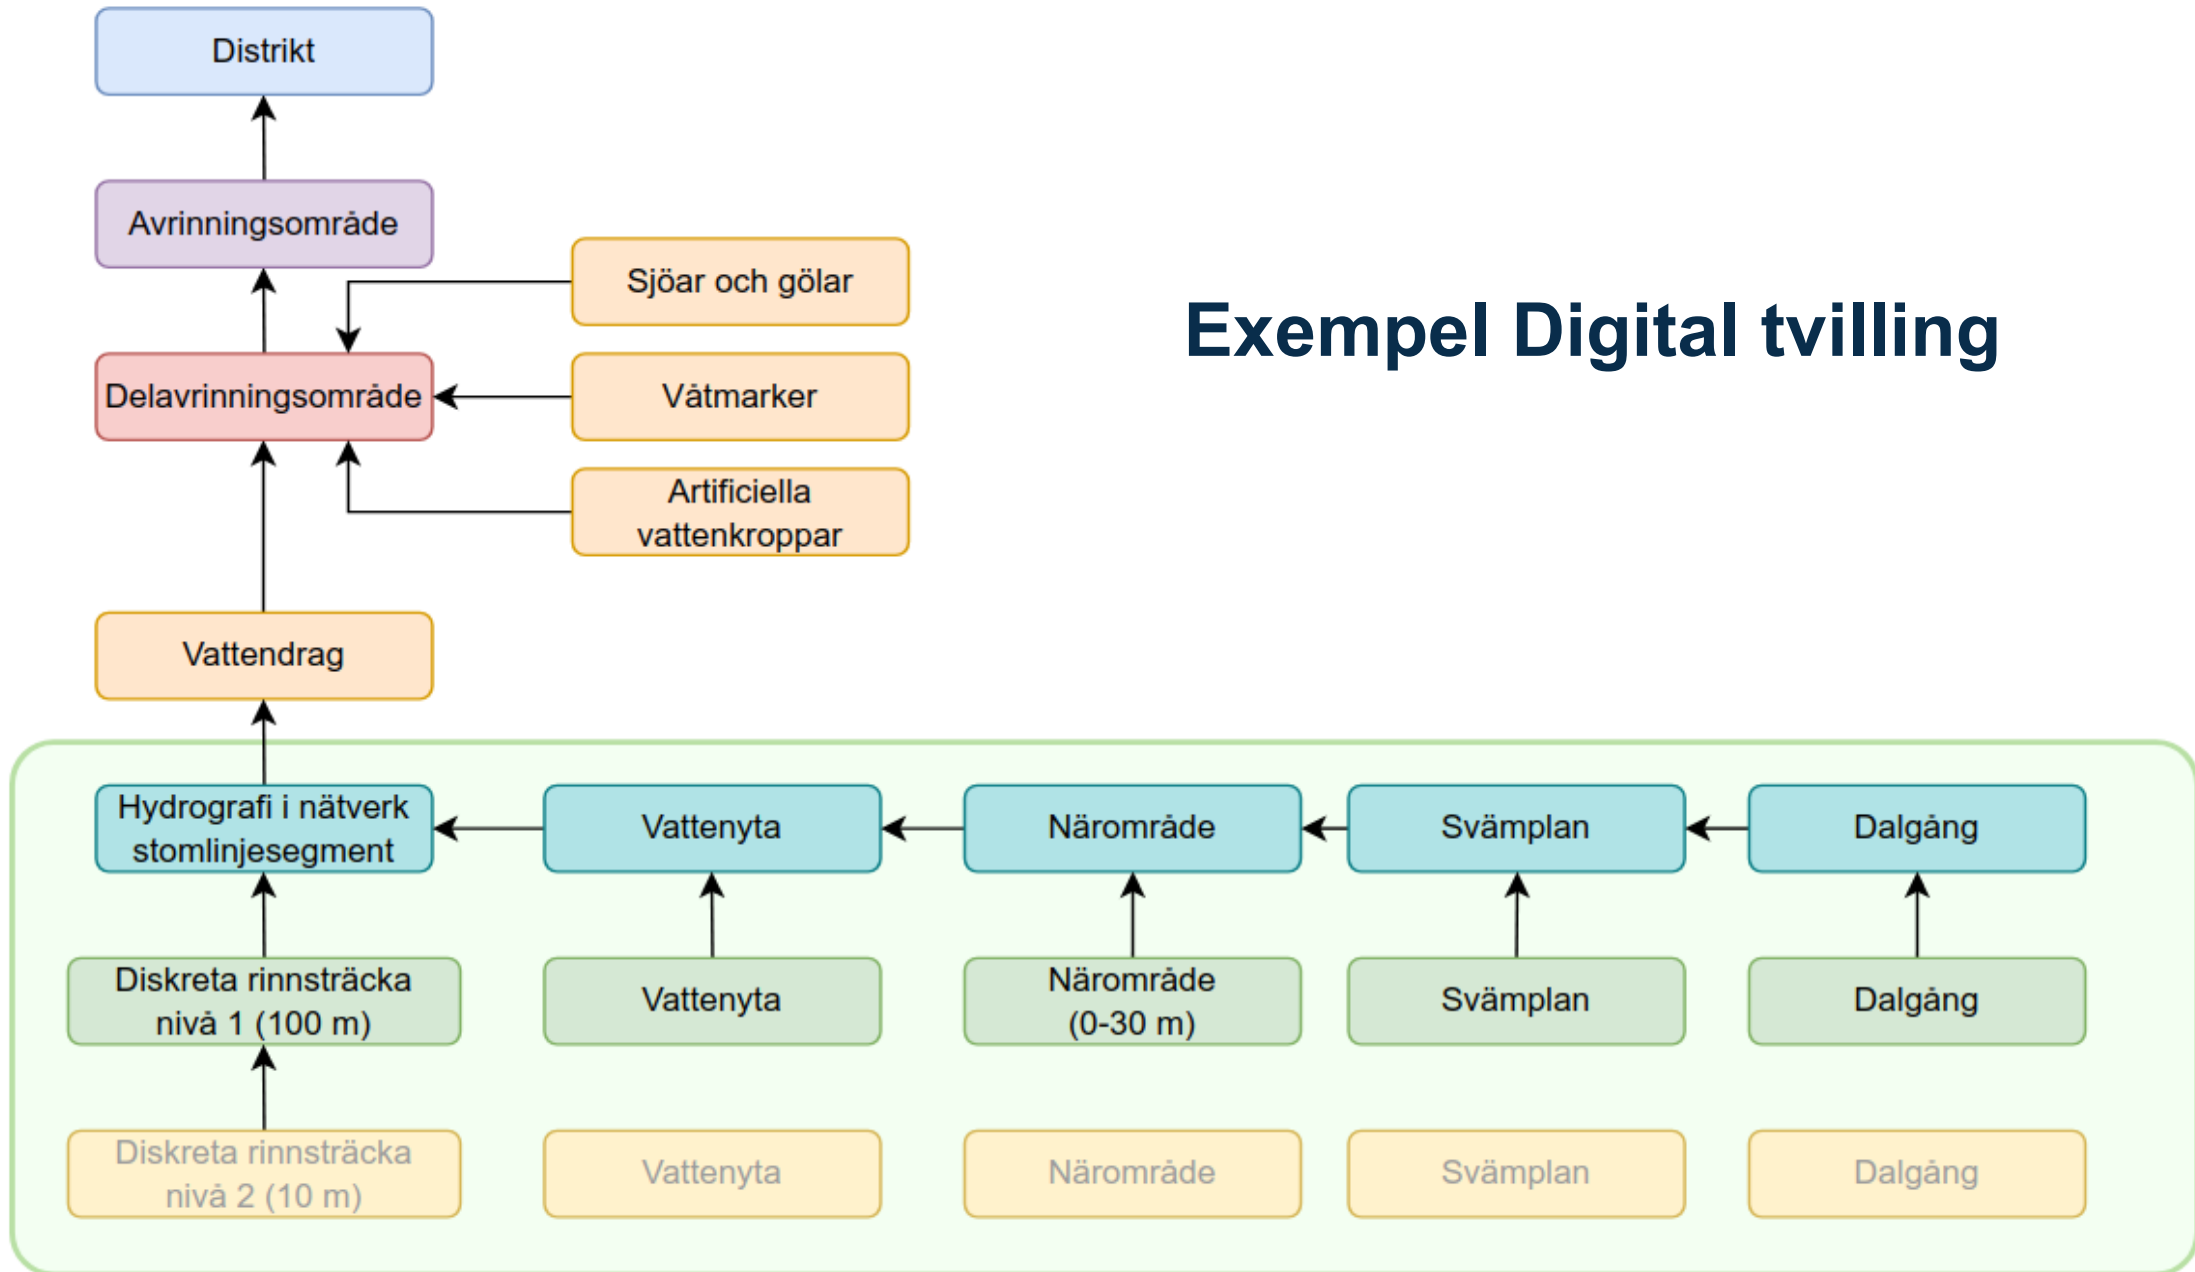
Distrikt

Avrinningsområde

Sjöar och gölar

Exempel Digital tvilling

Delavrinningsområde

Våtmarker

Artificiella vattenkroppar

Vattendrag

Hydrografi i nätverk stomlinjesegment

Vattenyta

Närområde

Svämplan

Dalgång

Diskreta rinnsträcka nivå 1 (100 m)

Vattenyta

Närområde (0-30 m)

Svämplan

Dalgång

Diskreta rinnsträcka nivå 2 (10 m)

Vattenyta

Närområde

Svämplan

Dalgång